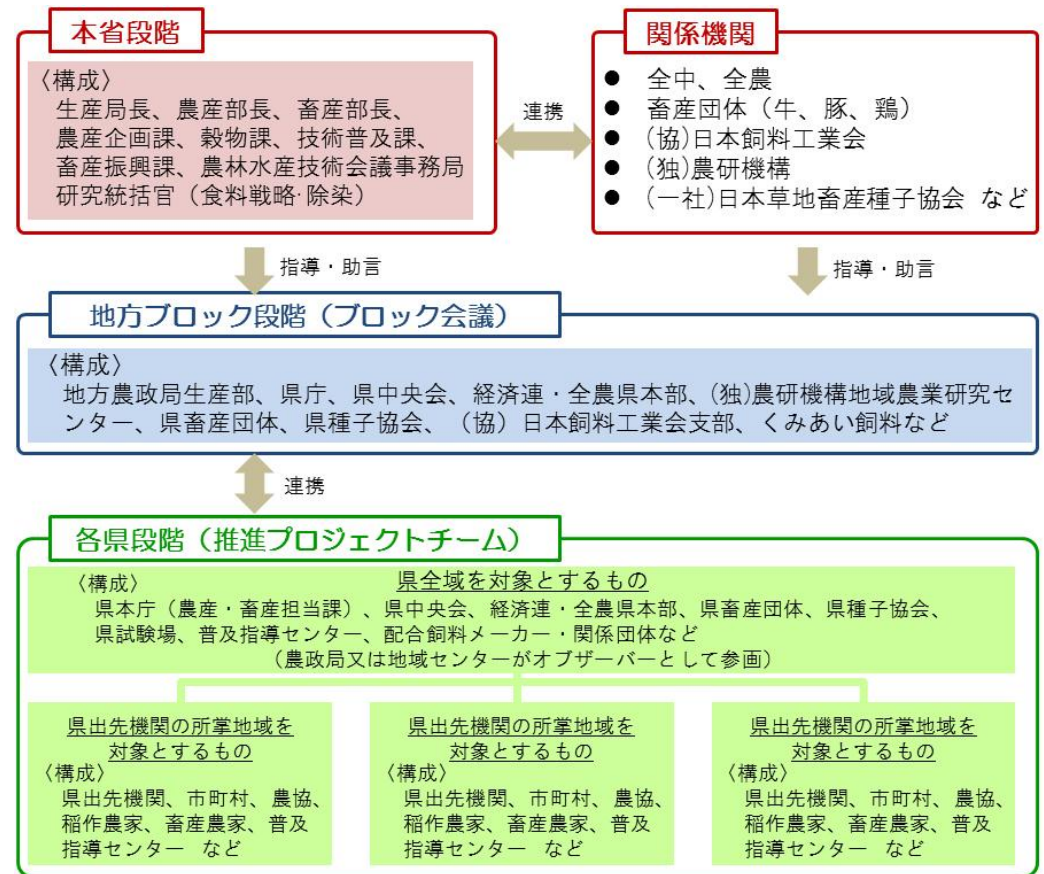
本省段階

〈構成〉
生産局長、農産部長、畜産部長、
農産企画課、穀物課、技術普及課、
畜産振興課、農林水産技術会議事務局
研究統括官（食料戦略·除染）

連携

関係機関

● 全中、全農
● 畜産団体（牛、豚、鶏）
● (協)日本飼料工業会
● (独)農研機構
● (一社)日本草地畜産種子協会 など

指導・助言

指導・助言

地方ブロック段階（ブロック会議）

〈構成〉
地方農政局生産部、県庁、県中央会、経済連・全農県本部、(独)農研機構地域農業研究センター、県畜産団体、県種子協会、（協）日本飼料工業会支部、くみあい飼料など

連携

各県段階（推進プロジェクトチーム）

〈構成〉
県全域を対象とするもの
県本庁（農産・畜産担当課）、県中央会、経済連・全農県本部、県畜産団体、県種子協会、県試験場、普及指導センター、配合飼料メーカー・関係団体など
（農政局又は地域センターがオブザーバーとして参画）

県出先機関の所掌地域を対象とするもの
〈構成〉
県出先機関、市町村、農協、稲作農家、畜産農家、普及指導センター など

県出先機関の所掌地域を対象とするもの
〈構成〉
県出先機関、市町村、農協、稲作農家、畜産農家、普及指導センター など

県出先機関の所掌地域を対象とするもの
〈構成〉
県出先機関、市町村、農協、稲作農家、畜産農家、普及指導センター など